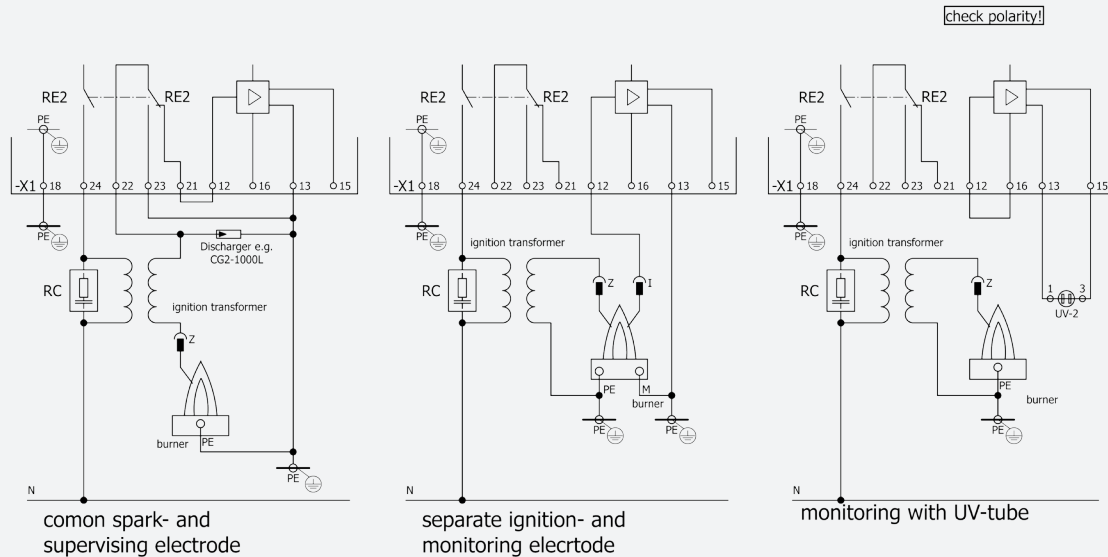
check polarity!

RE2
RE2
PE
-X1 18 24 22 23 21 12 16 13 15
PE
Discharger e.g. CG2-1000L
RC
ignition transformer
Z
burner
PE
PE
N
comon spark- and supervising electrode

RE2
RE2
PE
-X1 18 24 22 23 21 12 16 13 15
PE
ignition transformer
RC
Z
I
PE
M
burner
PE
PE
N
separate ignition- and monitoring elecrtode

RE2
RE2
PE
-X1 18 24 22 23 21 12 16 13 15
PE
ignition transformer
RC
Z
1
3
UV-2
PE
burner
PE
N
monitoring with UV-tube